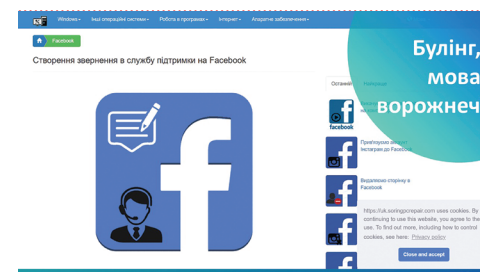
Windows▾ Інші операційні системи▾ Робота в програмах▾ Інтернет▾ Апаратне забезпечення▾

Facebook

Створення звернення в службу підтримки на Facebook

Булінг, мова ворожнеч

Останні Популярні

facebook

Приховуємо лайки в Instagram до Facebook

Видаляємо сторінку в Facebook

https://uk.lumpics.ru uses cookies. By continuing to use this website, you agree to their use. To find out more, including how to control cookies, see here: Privacy policy

Close and accept